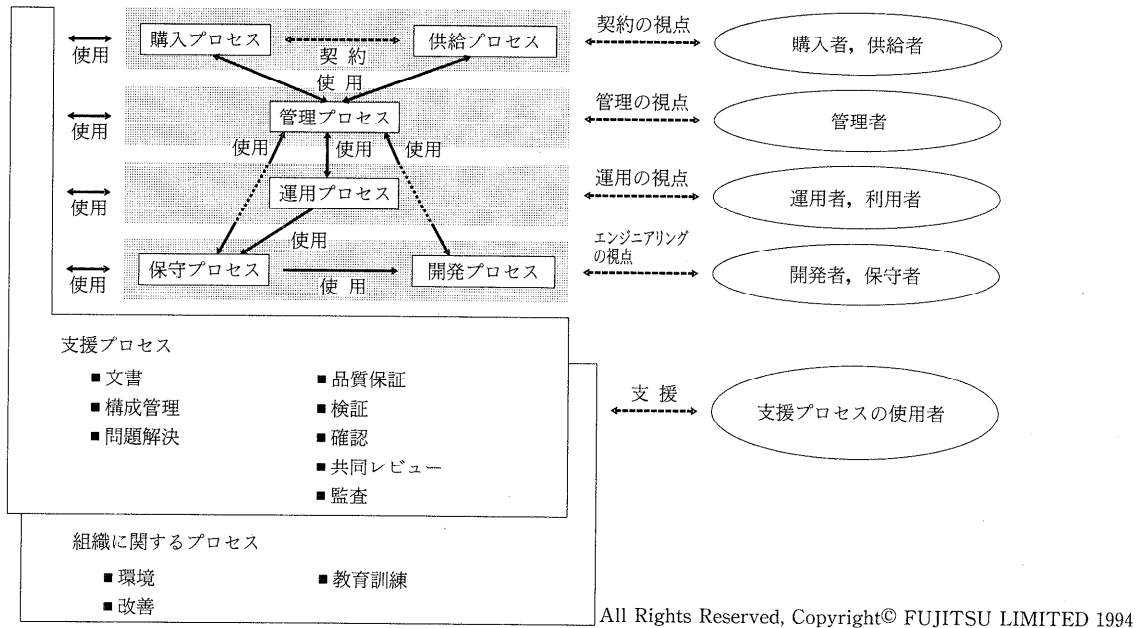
使用
購入プロセス
契約
供給プロセス
契約の視点
購入者，供給者

使用
使用
管理プロセス
管理の視点
管理者

使用
使用
使用

使用
運用プロセス
運用の視点
運用者，利用者

使用

使用
保守プロセス
使用
開発プロセス
エンジニアリングの視点
開発者，保守者

支援プロセス
■文書
■構成管理
■問題解決
■品質保証
■検証
■確認
■共同レビュー
■監査

支援
支援プロセスの使用者

組織に関するプロセス
■環境
■改善
■教育訓練

All Rights Reserved, Copyright© FUJITSU LIMITED 1994